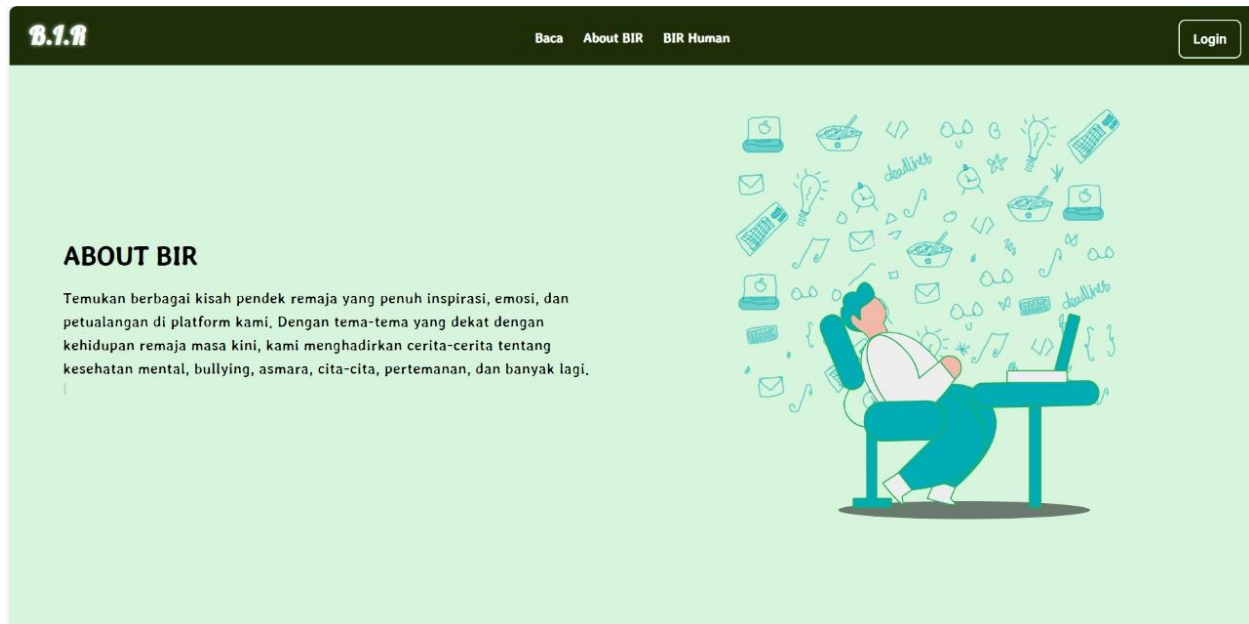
B.I.R

Baca About BIR BIR Human

Login

ABOUT BIR

Temukan berbagai kisah pendek remaja yang penuh inspirasi, emosi, dan petualangan di platform kami. Dengan tema-tema yang dekat dengan kehidupan remaja masa kini, kami menghadirkan cerita-cerita tentang kesehatan mental, bullying, asmara, cita-cita, pertemanan, dan banyak lagi.

deadline

deadline